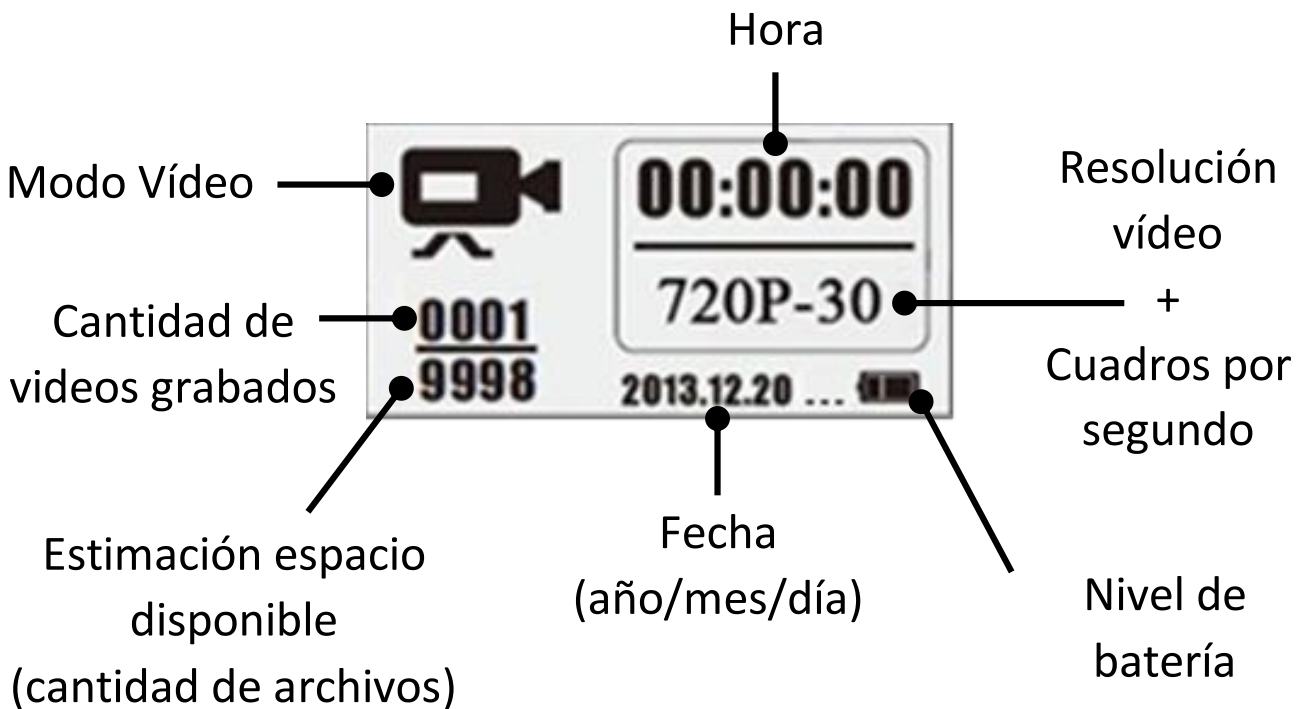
Hora

Modo Vídeo

00:00:00

Resolución vídeo + Cuadros por segundo

720P-30

Cantidad de videos grabados

0001

9998

2013.12.20 ...

Estimación espacio disponible (cantidad de archivos)

Fecha (año/mes/día)

Nivel de batería